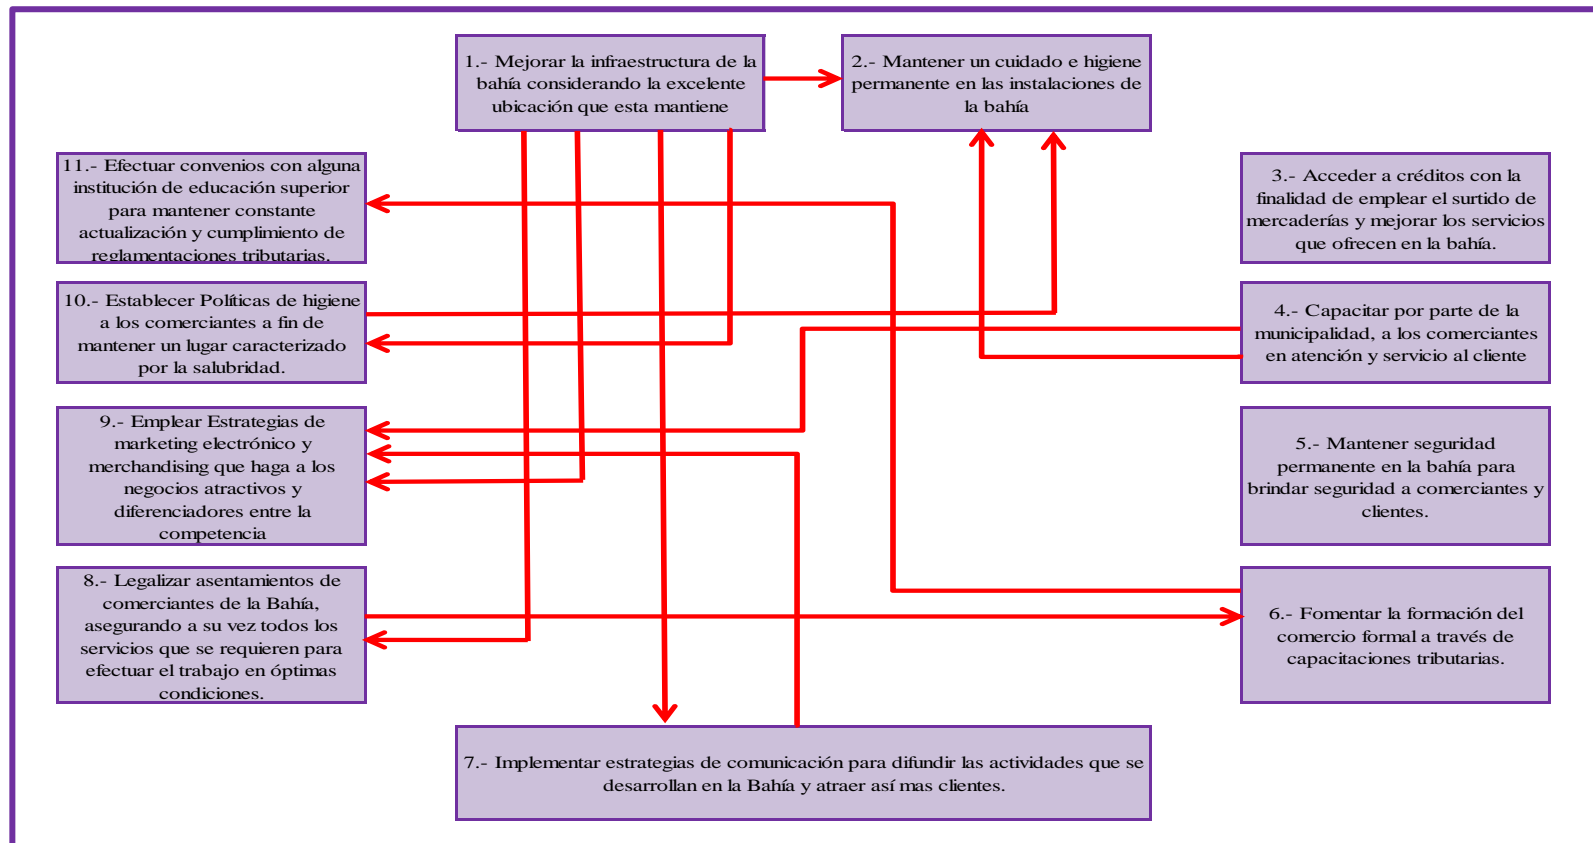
1.- Mejorar la infraestructura de la bahía considerando la excelente ubicación que esta mantiene

2.- Mantener un cuidado e higiene permanente en las instalaciones de la bahía

11.- Efectuar convenios con alguna institución de educación superior para mantener constante actualización y cumplimiento de reglamentaciones tributarias.

3.- Acceder a créditos con la finalidad de emplear el surtido de mercaderías y mejorar los servicios que ofrecen en la bahía.

10.- Establecer Políticas de higiene a los comerciantes a fin de mantener un lugar caracterizado por la salubridad.

4.- Capacitar por parte de la municipalidad, a los comerciantes en atención y servicio al cliente

9.- Emplear Estrategias de marketing electrónico y merchandising que haga a los negocios atractivos y diferenciadores entre la competencia

5.- Mantener seguridad permanente en la bahía para brindar seguridad a comerciantes y clientes.

8.- Legalizar asentamientos de comerciantes de la Bahía, asegurando a su vez todos los servicios que se requieren para efectuar el trabajo en óptimas condiciones.

6.- Fomentar la formación del comercio formal a través de capacitaciones tributarias.

7.- Implementar estrategias de comunicación para difundir las actividades que se desarrollan en la Bahía y atraer así mas clientes.